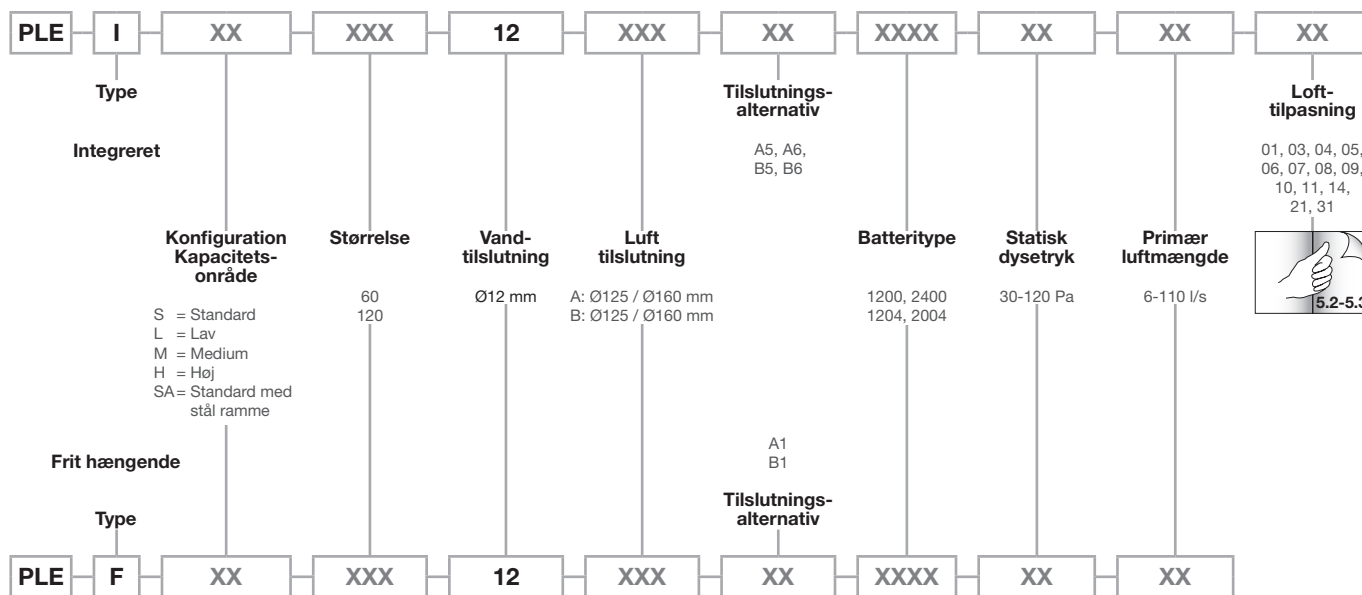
PLE I XX XXX 12 XXX XX XXXX XX XX XX

Type

Integreret

Tilslutningsalternativ

A5, A6, B5, B6

Lofttilpasning

01, 03, 04, 05, 06, 07, 08, 09, 10, 11, 14, 21, 31

5.2-5.3

Konfiguration Kapacitetsområde

S = Standard
L = Lav
M = Medium
H = Høj
SA = Standard med stål ramme

Størrelse

60
120

Vandtilslutning

Ø12 mm

Luft tilslutning

A: Ø125 / Ø160 mm
B: Ø125 / Ø160 mm

Batteritype

1200, 2400
1204, 2004

Statisk dysetryk

30-120 Pa

Primær luftmængde

6-110 l/s

A1
B1

Frit hængende

Tilslutningsalternativ

Type

PLE F XX XXX 12 XXX XX XXXX XX XX